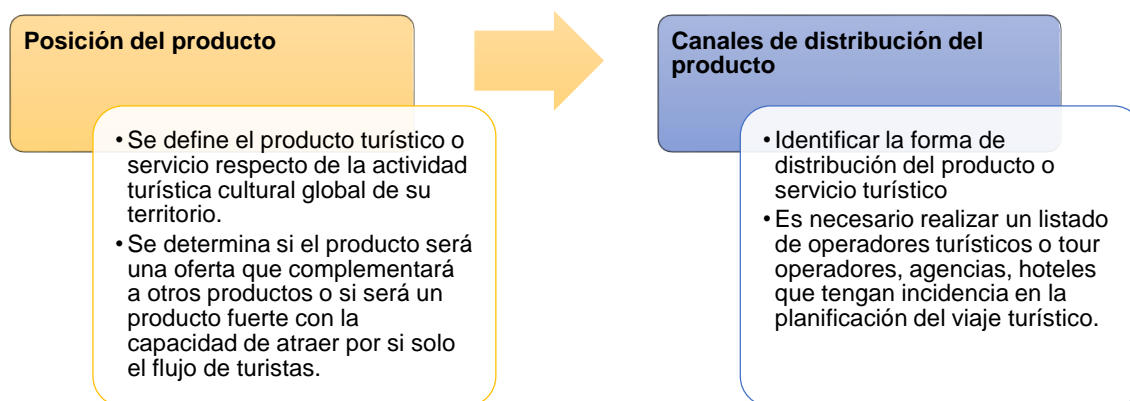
Posición del producto

• Se define el producto turístico o servicio respecto de la actividad turística cultural global de su territorio.
• Se determina si el producto será una oferta que complementará a otros productos o si será un producto fuerte con la capacidad de atraer por si solo el flujo de turistas.

Canales de distribución del producto

• Identificar la forma de distribución del producto o servicio turístico
• Es necesario realizar un listado de operadores turísticos o tour operadores, agencias, hoteles que tengan incidencia en la planificación del viaje turístico.